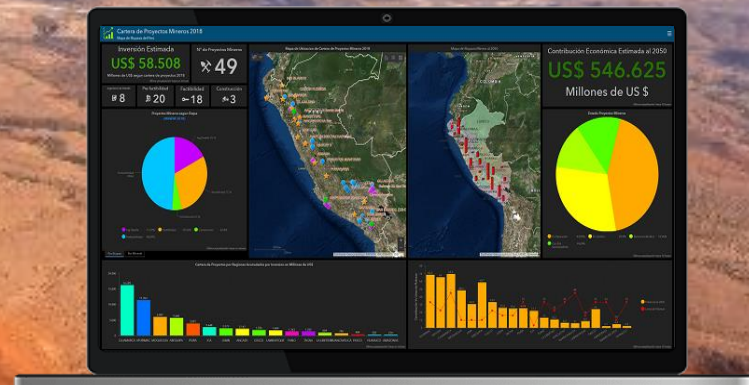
Cartera de Proyectos Mineros 2018

Inversión Estimada

US$ 58.508

Millones de US$ según cartera de proyectos 2018

N° de Proyectos Mineros

49

8

20

Factibilidad

18

Construcción

3

Proyectos Mineros según Etapa

Mapa de Ubicación de Cartera de Proyectos Mineros 2018

Contribución Económica Estimada al 2050

US$ 546.625

Millones de US $

Cartera de Proyectos por Regiones (Inversión en Millones de US$)

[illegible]